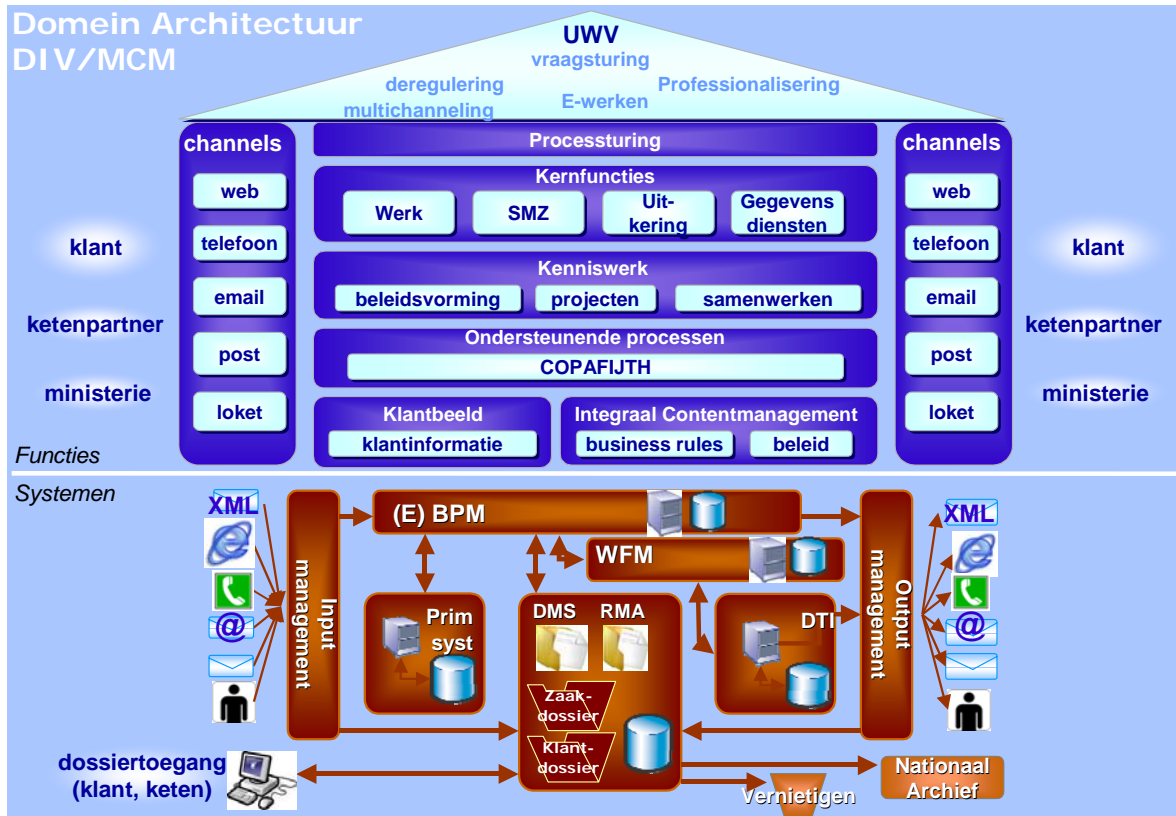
Domein Architectuur
DIV/MCM

UWV
vraagsturing
deregulering
multichanneling
E-werken
Professionalisering

channels
web
telefoon
email
post
loket

Processturing

Kernfuncties
Werk
SMZ
Uitkering
Gegevens diensten

Kenniswerk
beleidsvorming
projecten
samenwerken

Ondersteunende processen
COPAFIJTH

Klantbeeld
klantinformatie

Integraal Contentmanagement
business rules
beleid

channels
web
telefoon
email
post
loket

klant
ketenpartner
ministerie

klant
ketenpartner
ministerie

Functies

Systemen

XML
@

Input management

(E) BPM

WFM

Prim syst

DMS
RMA
Zaakdossier
Klantdossier

DTI

Output management

XML
@

dossiertoegang (klant, keten)

Vernietigen

Nationaal Archief